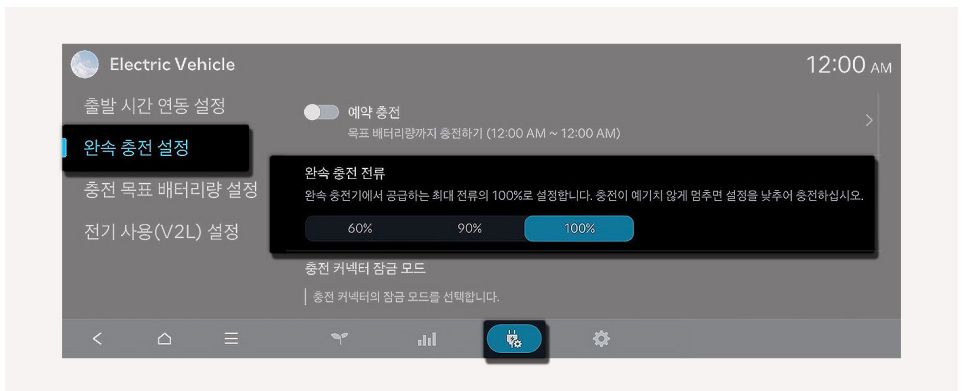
Electric Vehicle

12:00 AM

출발 시간 연동 설정

완속 충전 설정

충전 목표 배터리량 설정

전기 사용(V2L) 설정

예약 충전

목표 배터리량까지 충전하기 (12:00 AM ~ 12:00 AM)

완속 충전 전류

완속 충전기에서 공급하는 최대 전류의 100%로 설정합니다. 충전이 예기치 않게 멈추면 설정을 낮추어 충전하십시오.

60% 90% 100%

충전 커넥터 잠금 모드

충전 커넥터의 잠금 모드를 선택합니다.